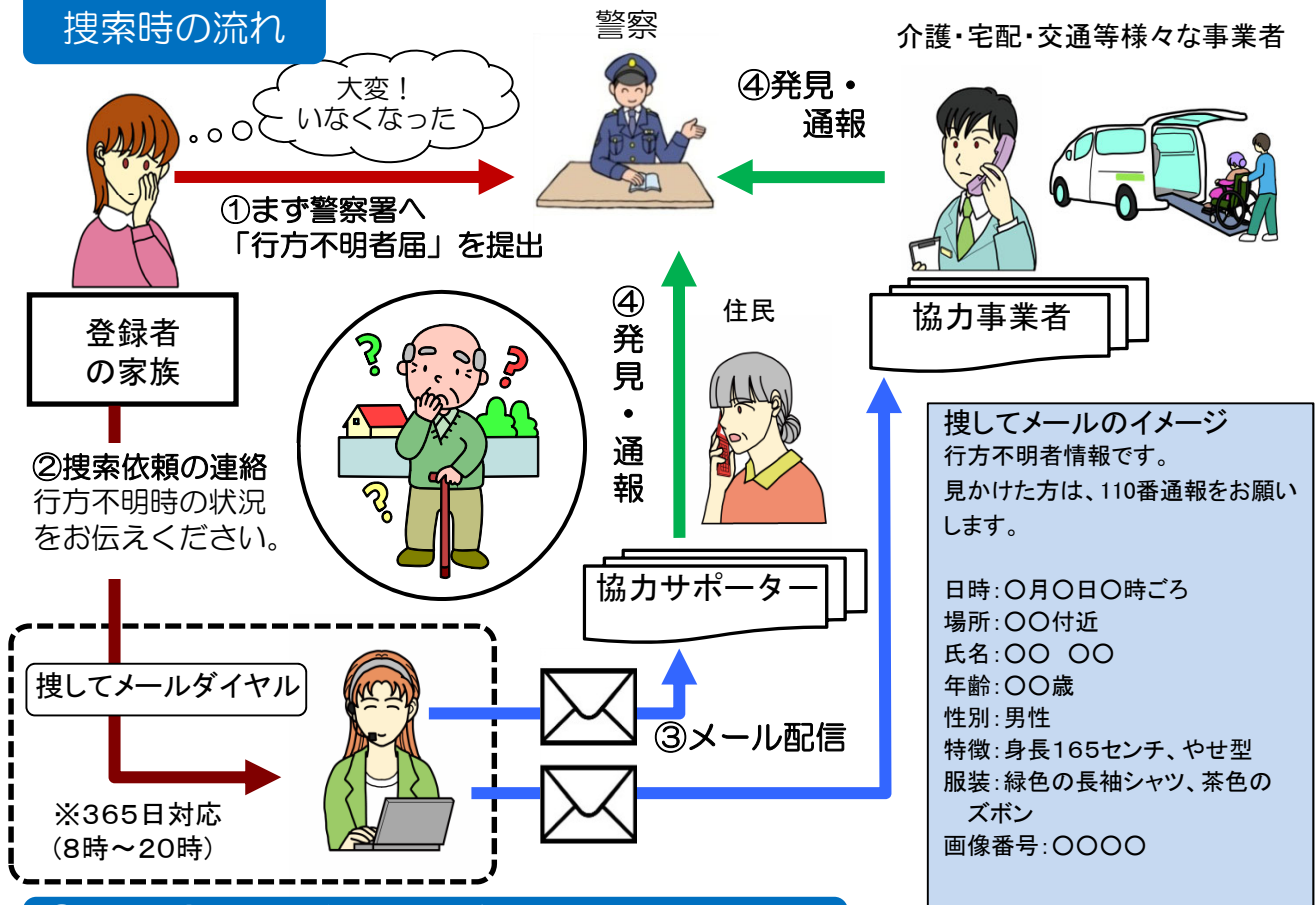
捜索時の流れ

警察

介護・宅配・交通等様々な事業者

大変！
いなくなった

①まず警察署へ
「行方不明者届」を提出

④発見・
通報

協力事業者

④
発
見
・
通
報

住民

登録者
の家族

②捜索依頼の連絡
行方不明時の状況をお伝えください。

協力サポーター

捜してメールのイメージ
行方不明者情報です。
見かけた方は、110番通報をお願いします。

日時：○月○日○時ごろ
場所：○○付近
氏名：○○　○○
年齢：○○歳
性別：男性
特徴：身長165センチ、やせ型
服装：緑色の長袖シャツ、茶色のズボン
画像番号：○○○○

捜してメールダイヤル

③メール配信

※365日対応
（8時～20時）